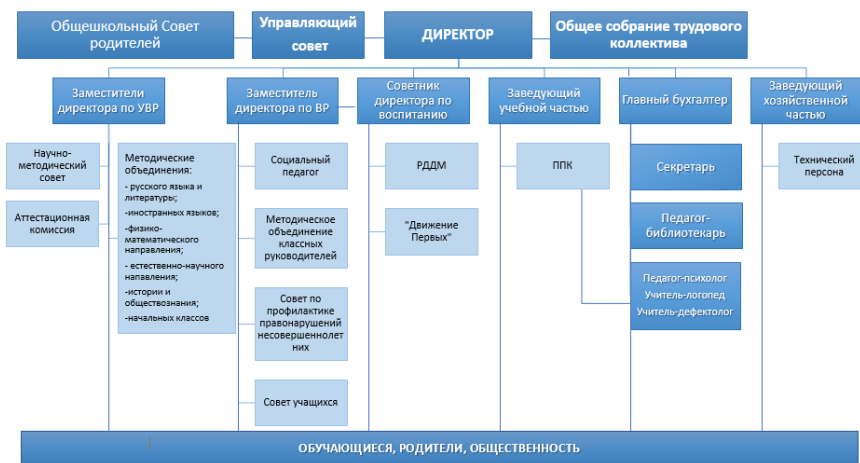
Общешкольный Совет родителей

Управляющий совет

ДИРЕКТОР

Общее собрание трудового коллектива

Заместители директора по УВР

Заместитель директора по ВР

Советник директора по воспитанию

Заведующий учебной частью

Главный бухгалтер

Заведующий хозяйственной частью

Научно-методический совет

Аттестационная комиссия

Методические объединения:
- русского языка и литературы;
-иностранных языков;
-физико-математического направления;
- естественно-научного направления;
-истории и обществознания;
-начальных классов

Социальный педагог

Методическое объединение классных руководителей

Совет по профилактике правонарушений несовершеннолетних

Совет учащихся

РДДМ

"Движение Первых"

ППК

Секретарь

Педагог-библиотекарь

Педагог-психолог
Учитель-логопед
Учитель-дефектолог

Технический персона

ОБУЧАЮЩИЕСЯ, РОДИТЕЛИ, ОБЩЕСТВЕННОСТЬ